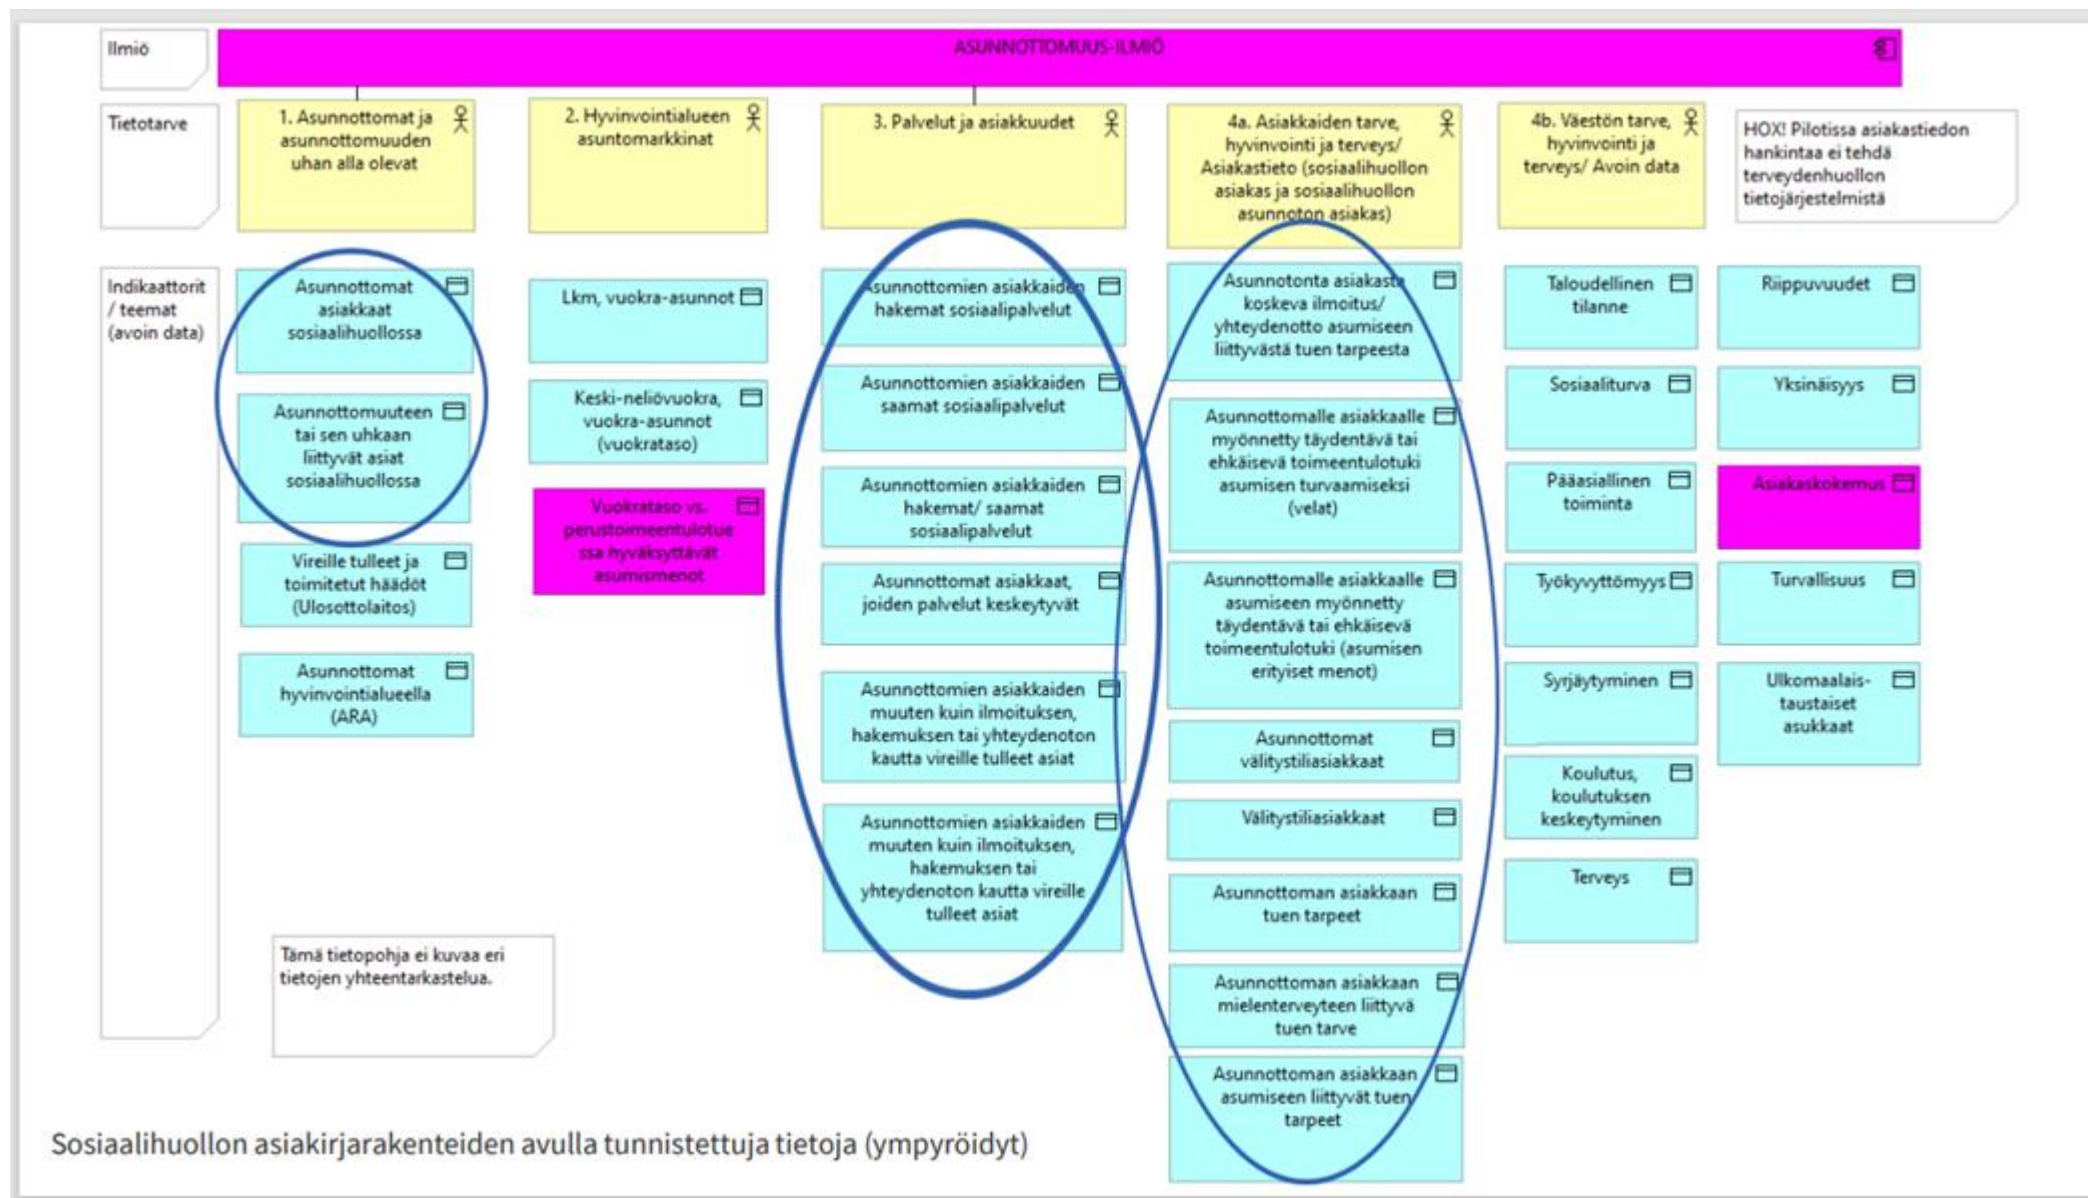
Ilmiö

ASUNNOTTOMUUS-ILMIÖ

Tietotarve

1. Asunnottomat ja asunnottomuuden uhan alla olevat

2. Hyvinvointialueen asuntomarkkinat

3. Palvelut ja asiakkuudet

4a. Asiakkaiden tarve, hyvinvointi ja terveys/ Asiakastieto (sosiaalihuollon asiakas ja sosiaalihuollon asunnoton asiakas)

4b. Väestön tarve, hyvinvointi ja terveys/ Avoin data

HOX! Pilotissa asiakastiedon hankintaa ei tehdä terveydenhuollon tietojärjestelmistä

Indikaattorit / teemat (avoin data)

Asunnottomat asiakkaat sosiaalihuollossa

Asunnottomuuteen tai sen uhkaan liittyvät asiat sosiaalihuollossa

Vireille tulleet ja toimitetut häädöt (Ulosottolaitos)

Asunnottomat hyvinvointialueella (ARA)

Lkm, vuokra-asunnot

Keski-neliövuokra, vuokra-asunnot (vuokrataso)

Vuokrataso vs. perustoimeentulotuessa hyväksyttävät asumismenot

Asunnottomien asiakkaiden hakemat sosiaalipalvelut

Asunnottomien asiakkaiden saamat sosiaalipalvelut

Asunnottomien asiakkaiden hakemat/ saamat sosiaalipalvelut

Asunnottomat asiakkaat, joiden palvelut keskeytyvät

Asunnottomien asiakkaiden muuten kuin ilmoituksen, hakemuksen tai yhteydenoton kautta vireille tulleet asiat

Asunnottomien asiakkaiden muuten kuin ilmoituksen, hakemuksen tai yhteydenoton kautta vireille tulleet asiat

Asunnotonta asiakasta koskeva ilmoitus/ yhteydenotto asumiseen liittyvästä tuen tarpeesta

Asunnottomalle asiakkaalle myönnetty täydentävä tai ehkäisevä toimeentulotuki asumisen turvaamiseksi (velat)

Asunnottomalle asiakkaalle asumiseen myönnetty täydentävä tai ehkäisevä toimeentulotuki (asumisen erityiset menot)

Asunnottomat välitystiliasiakkaat

Välitystiliasiakkaat

Asunnottoman asiakkaan tuen tarpeet

Asunnottoman asiakkaan mielenterveyteen liittyvä tuen tarve

Asunnottoman asiakkaan asumiseen liittyvät tuen tarpeet

Taloudellinen tilanne

Sosiaaliturva

Pääasiallinen toiminta

Työkyvyttömyys

Syrjäytyminen

Koulutus, koulutuksen keskeytyminen

Terveys

Riippuvuudet

Yksinäisyys

Asiakaskokemus

Turvallisuus

Ulkomaalaistaustaiset asukkaat

Tämä tietopohja ei kuvaa eri tietojen yhteentarkastelua.

Sosiaalihuollon asiakirjarakenteiden avulla tunnistettuja tietoja (ympyröidyt)